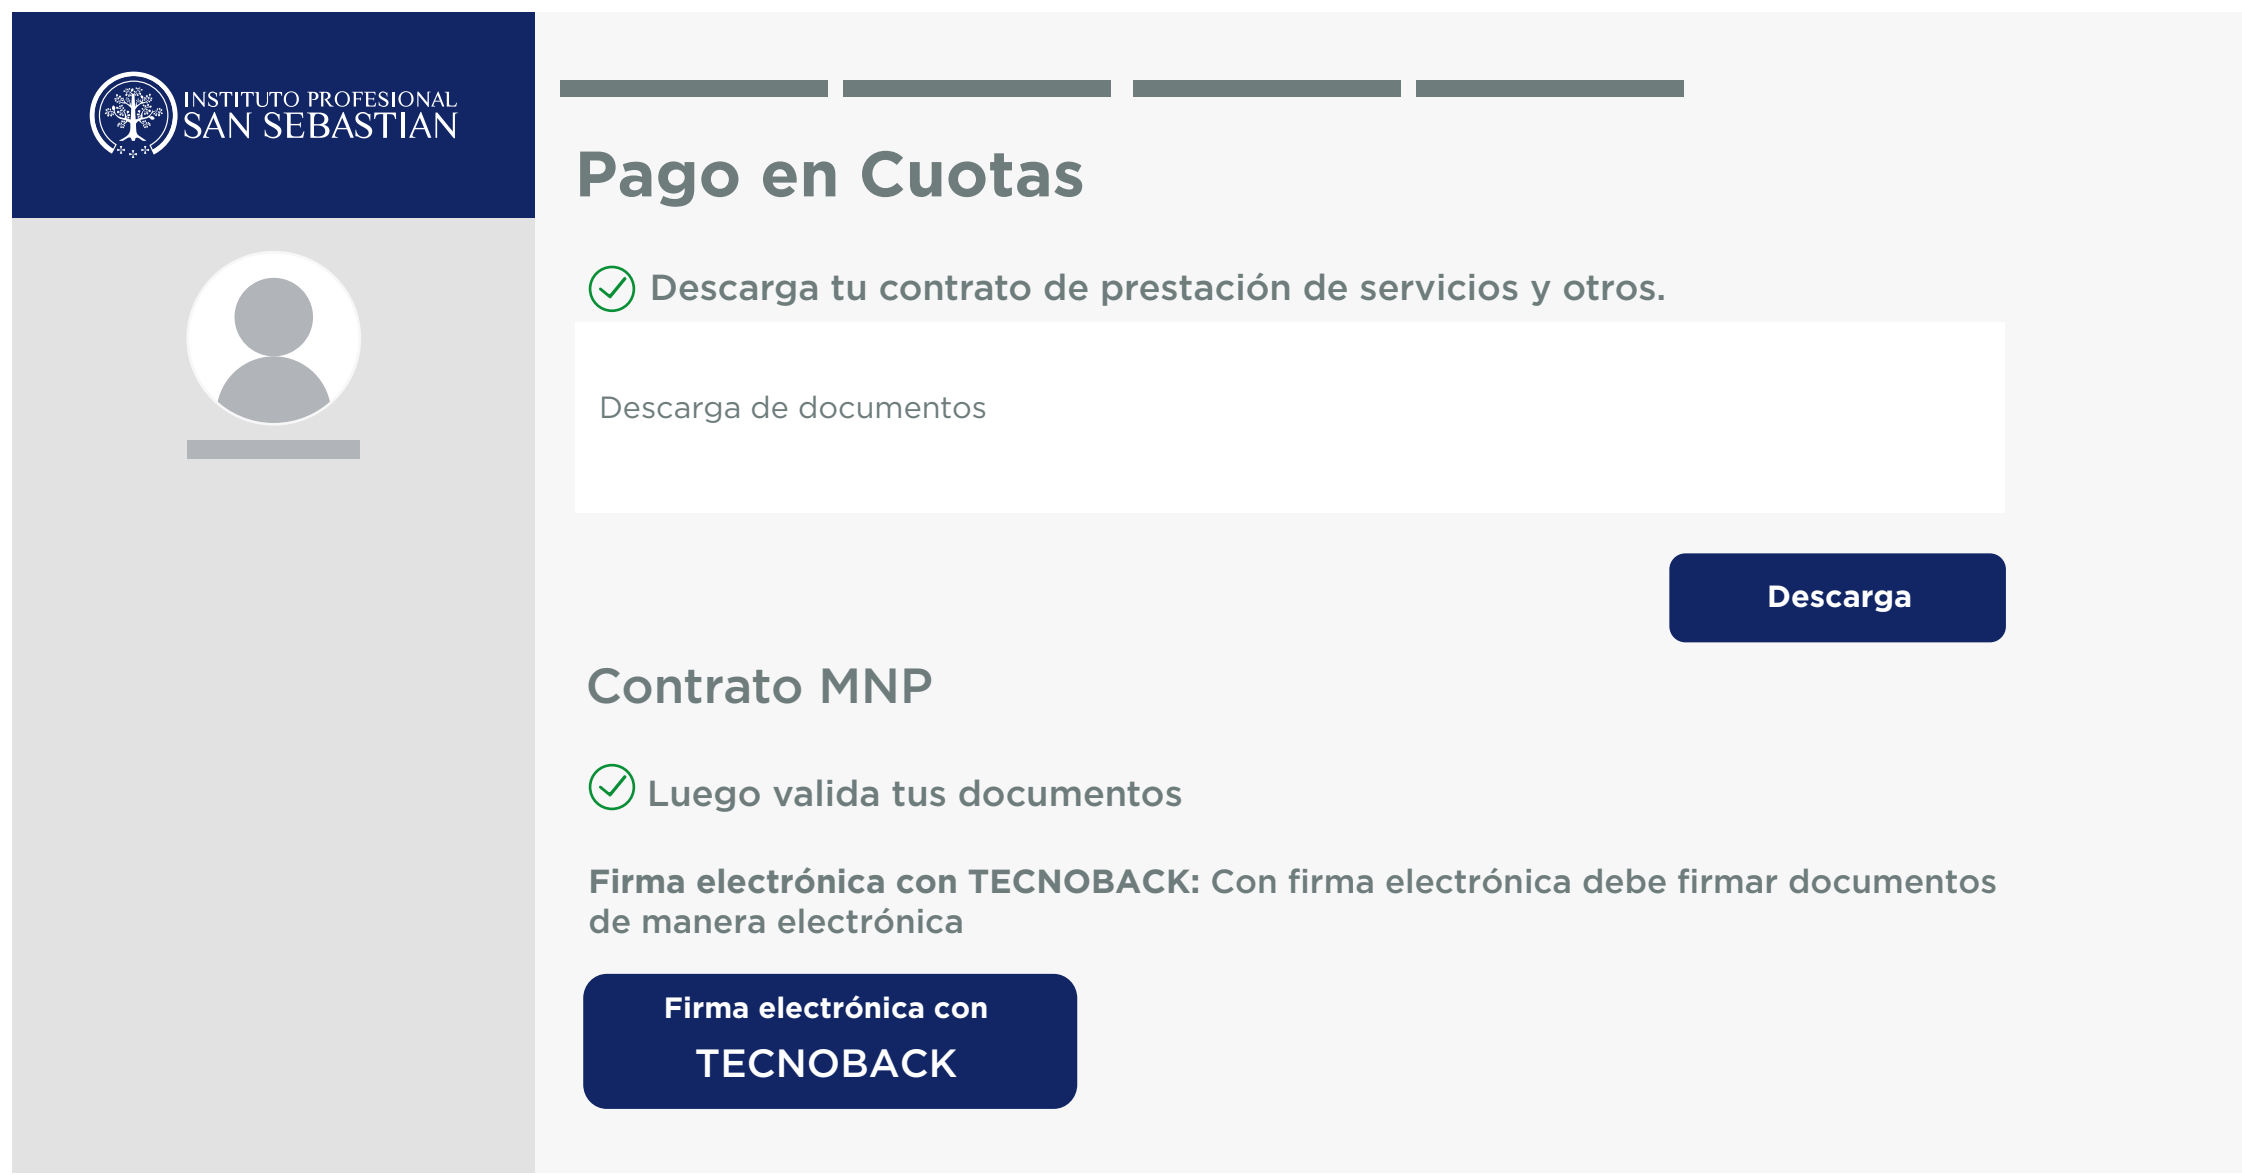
INSTITUTO PROFESIONAL
SAN SEBASTIAN

Pago en Cuotas

Descarga tu contrato de prestación de servicios y otros.

Descarga de documentos

Descarga

Contrato MNP

Luego valida tus documentos

**Firma electrónica con TECNOBACK:** Con firma electrónica debe firmar documentos de manera electrónica

Firma electrónica con
TECNOBACK